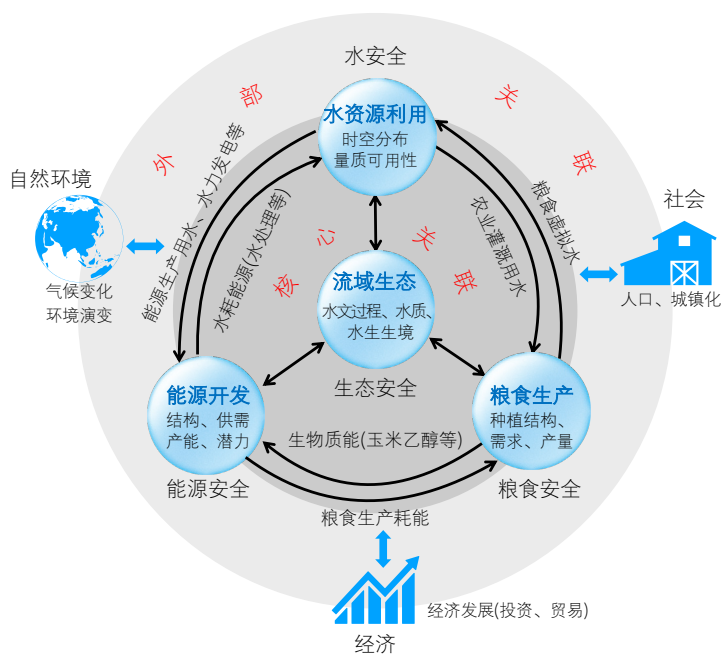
水安全

外 部 关 联

水资源利用
时空分布
量质可用性

能源生产用水、水力发电等

水耗能源(水处理等)

粮食虚拟水

农业灌溉用水

核 心 关 联

流域生态
水文过程、水质、水生生境

生态安全

能源开发
结构、供需
产能、潜力

能源安全

粮食生产
种植结构、
需求、产量

粮食安全

生物质能(玉米乙醇等)

粮食生产耗能

自然环境
气候变化
环境演变

社会
人口、城镇化

经济
经济发展(投资、贸易)